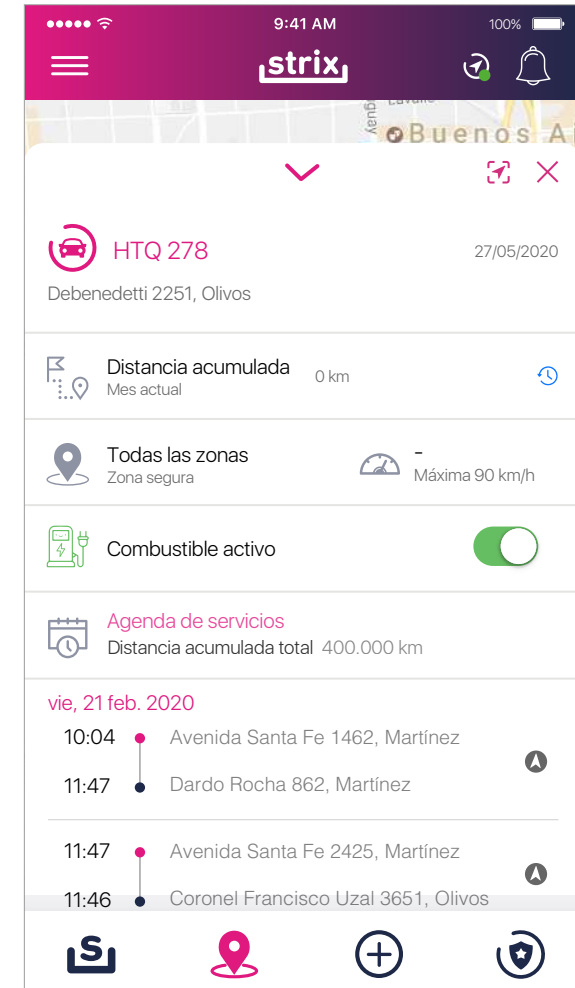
9:41 AM
100%
strix
Lavalle
guay
Buenos A

HTQ 278
27/05/2020
Debenedetti 2251, Olivos

Distancia acumulada
Mes actual
0 km

Todas las zonas
Zona segura
-
Máxima 90 km/h

Combustible activo

Agenda de servicios
Distancia acumulada total 400.000 km

vie, 21 feb. 2020
10:04 Avenida Santa Fe 1462, Martínez
11:47 Dardo Rocha 862, Martínez

11:47 Avenida Santa Fe 2425, Martínez
11:46 Coronel Francisco Uzal 3651, Olivos